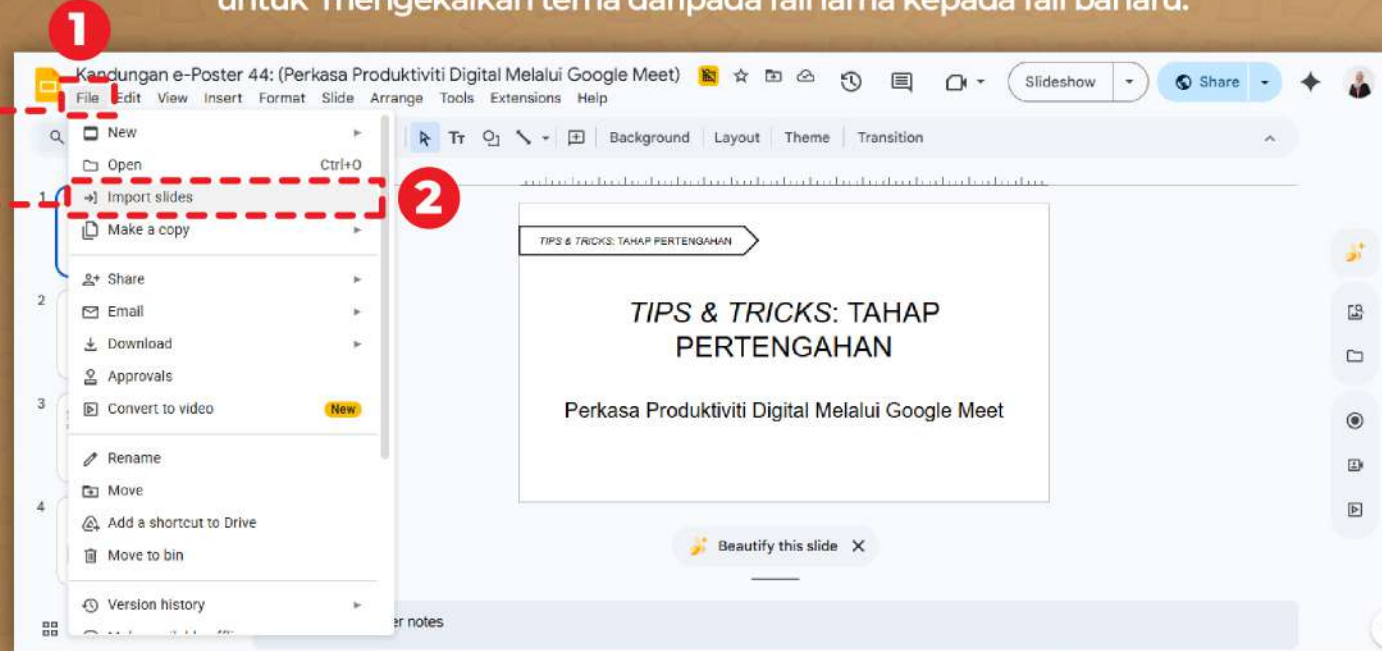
untuk mengekalkan tema daripada fail lama kepada fail baharu.

1

Kandungan e-Poster 44: (Perkasa Produktiviti Digital Melalui Google Meet)

Slideshow

Share

File Edit View Insert Format Slide Arrange Tools Extensions Help

Background Layout Theme Transition

New

Open Ctrl+O

Import slides

2

Make a copy

Share

Email

Download

Approvals

Convert to video New

Rename

Move

Add a shortcut to Drive

Move to bin

Version history

1

2

3

4

TIPS & TRICKS: TAHAP PERTENGAHAN

*TIPS & TRICKS*: TAHAP PERTENGAHAN

Perkasa Produktiviti Digital Melalui Google Meet

Beautify this slide

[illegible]r notes